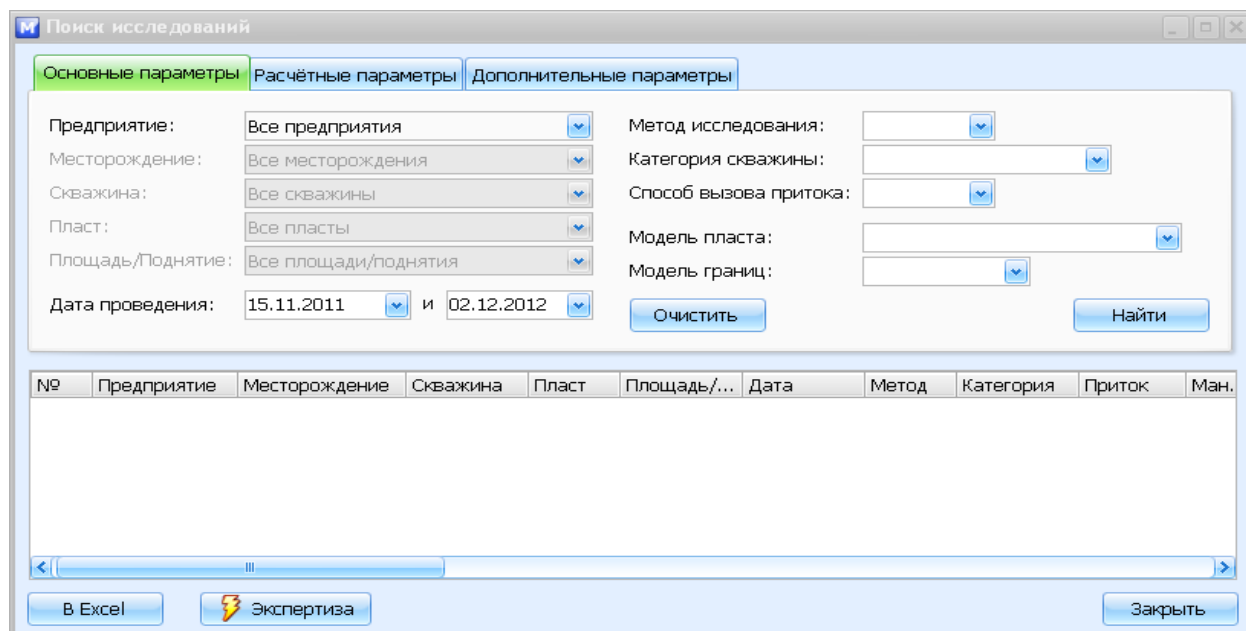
Поиск исследований

Основные параметры | Расчётные параметры | Дополнительные параметры

Предприятие: Все предприятия
Месторождение: Все месторождения
Скважина: Все скважины
Пласт: Все пласты
Площадь/Поднятие: Все площади/поднятия
Дата проведения: 15.11.2011 и 02.12.2012

Метод исследования:
Категория скважины:
Способ вызова притока:
Модель пласта:
Модель границ:

Очистить
Найти

| № | Предприятие | Месторождение | Скважина | Пласт | Площадь/... | Дата | Метод | Категория | Приток | Ман. |
|---|---|---|---|---|---|---|---|---|---|---|

В Excel
Экспертиза
Закрыть